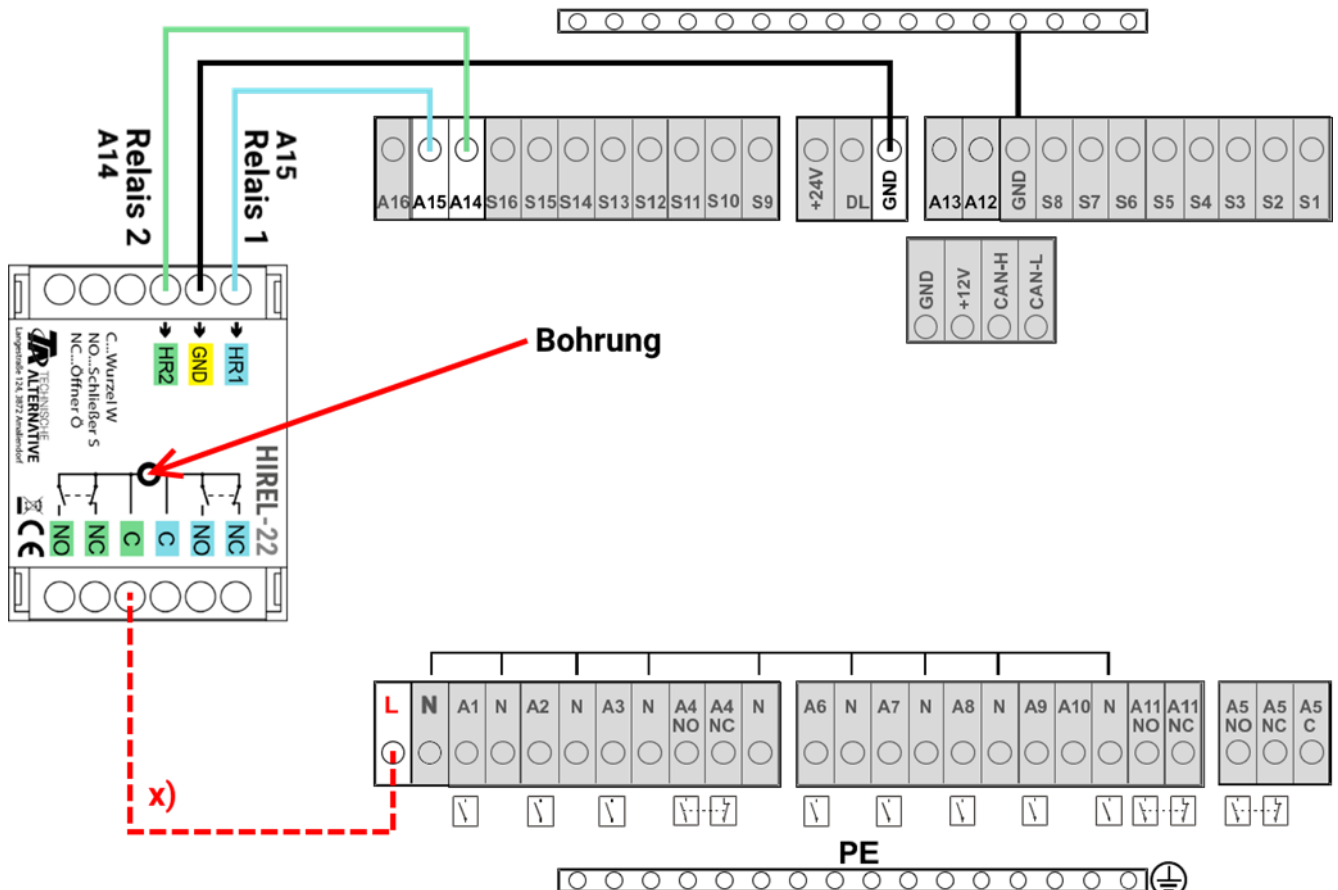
A14
Relais 2
A15
Relais 1

A16 A15 A14 S16 S15 S14 S13 S12 S11 S10 S9

+24V DL GND

A13 A12 GND S8 S7 S6 S5 S4 S3 S2 S1

GND +12V CAN-H CAN-L

HR2 GND HR1

Bohrung

C...Wurzel W
NO...Schließer S
NC...Öffner Ö

TECHNISCHE ALTERNATIVE
Langestraße 124, 3872 Amaliendorf

HIREL-22

NO NC C C NO NC

x)

L N A1 N A2 N A3 N A4 NO A4 NC N A6 N A7 N A8 N A9 A10 N A11 NO A11 NC A5 NO A5 NC A5 C

PE